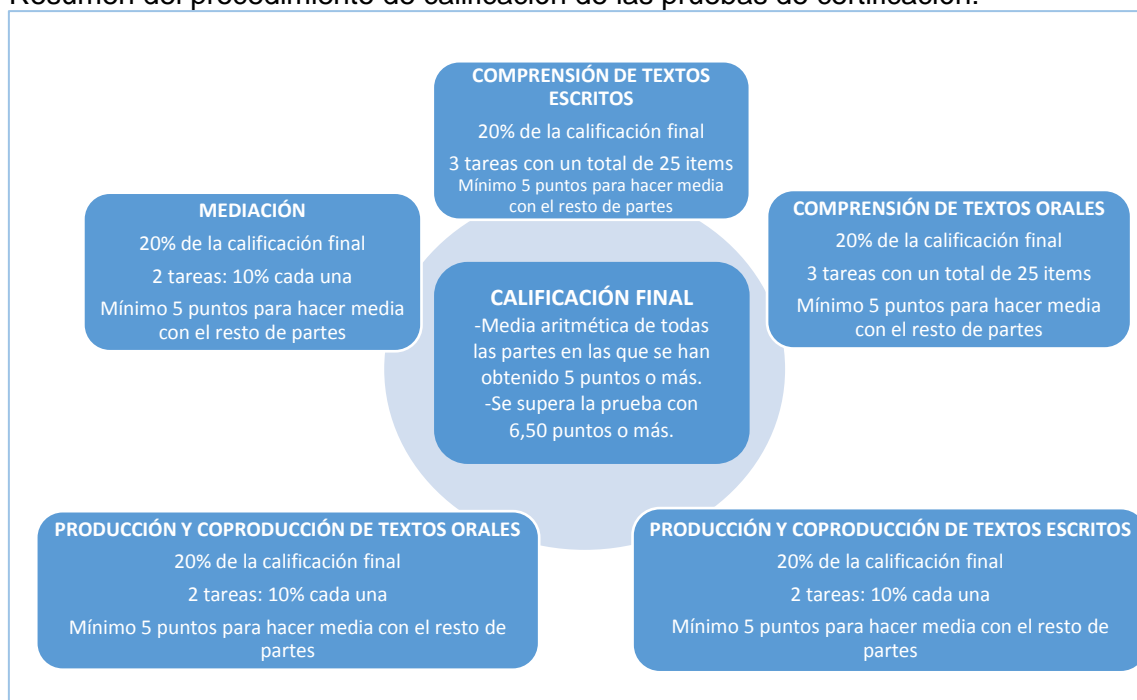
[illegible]

COMPRENSIÓN DE TEXTOS ESCRITOS
20% de la calificación final
3 tareas con un total de 25 items
Mínimo 5 puntos para hacer media con el resto de partes

MEDIACIÓN
20% de la calificación final
2 tareas: 10% cada una
Mínimo 5 puntos para hacer media con el resto de partes

COMPRENSIÓN DE TEXTOS ORALES
20% de la calificación final
3 tareas con un total de 25 items
Mínimo 5 puntos para hacer media con el resto de partes

CALIFICACIÓN FINAL
-Media aritmética de todas las partes en las que se han obtenido 5 puntos o más.
-Se supera la prueba con 6,50 puntos o más.

PRODUCCIÓN Y COPRODUCCIÓN DE TEXTOS ORALES
20% de la calificación final
2 tareas: 10% cada una
Mínimo 5 puntos para hacer media con el resto de partes

PRODUCCIÓN Y COPRODUCCIÓN DE TEXTOS ESCRITOS
20% de la calificación final
2 tareas: 10% cada una
Mínimo 5 puntos para hacer media con el resto de partes